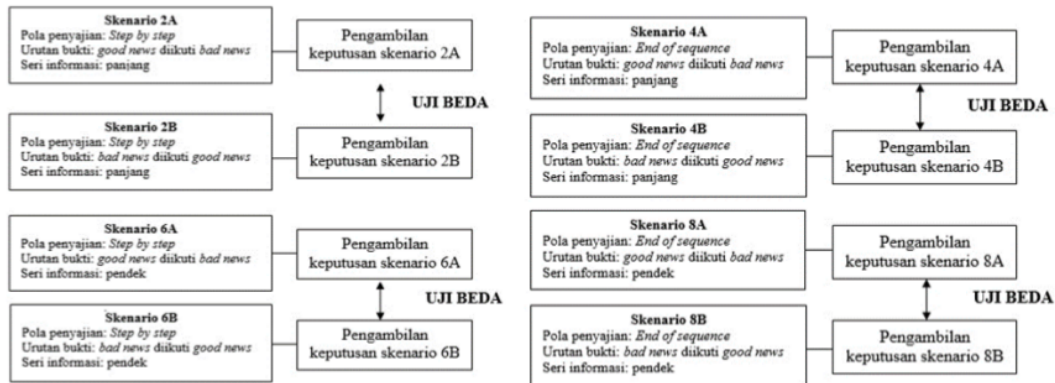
Skenario 2A
Pola penyajian: *Step by step*
Urutan bukti: *good news* diikuti *bad news*
Seri informasi: panjang

Pengambilan keputusan skenario 2A

UJI BEDA

Skenario 2B
Pola penyajian: *Step by step*
Urutan bukti: *bad news* diikuti *good news*
Seri informasi: panjang

Pengambilan keputusan skenario 2B

Skenario 6A
Pola penyajian: *Step by step*
Urutan bukti: *good news* diikuti *bad news*
Seri informasi: pendek

Pengambilan keputusan skenario 6A

UJI BEDA

Skenario 6B
Pola penyajian: *Step by step*
Urutan bukti: *bad news* diikuti *good news*
Seri informasi: pendek

Pengambilan keputusan skenario 6B

Skenario 4A
Pola penyajian: *End of sequence*
Urutan bukti: *good news* diikuti *bad news*
Seri informasi: panjang

Pengambilan keputusan skenario 4A

UJI BEDA

Skenario 4B
Pola penyajian: *End of sequence*
Urutan bukti: *bad news* diikuti *good news*
Seri informasi: panjang

Pengambilan keputusan skenario 4B

Skenario 8A
Pola penyajian: *End of sequence*
Urutan bukti: *good news* diikuti *bad news*
Seri informasi: pendek

Pengambilan keputusan skenario 8A

UJI BEDA

Skenario 8B
Pola penyajian: *End of sequence*
Urutan bukti: *bad news* diikuti *good news*
Seri informasi: pendek

Pengambilan keputusan skenario 8B